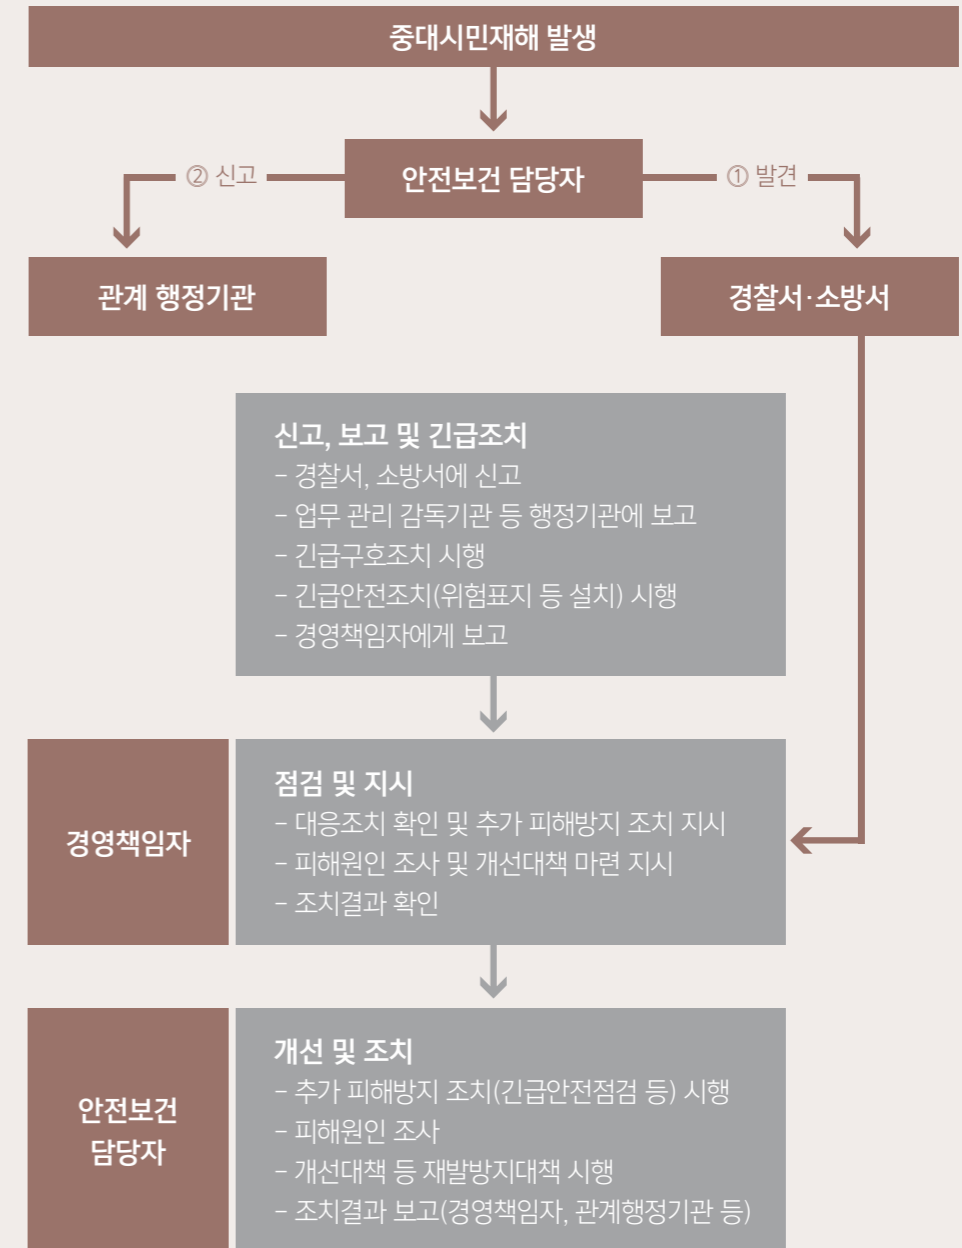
중대시민재해 발생

② 신고

안전보건 담당자

① 발견

관계 행정기관

경찰서·소방서

신고, 보고 및 긴급조치
- 경찰서, 소방서에 신고
- 업무 관리 감독기관 등 행정기관에 보고
- 긴급구호조치 시행
- 긴급안전조치(위험표지 등 설치) 시행
- 경영책임자에게 보고

경영책임자

점검 및 지시
- 대응조치 확인 및 추가 피해방지 조치 지시
- 피해원인 조사 및 개선대책 마련 지시
- 조치결과 확인

안전보건 담당자

개선 및 조치
- 추가 피해방지 조치(긴급안전점검 등) 시행
- 피해원인 조사
- 개선대책 등 재발방지대책 시행
- 조치결과 보고(경영책임자, 관계행정기관 등)